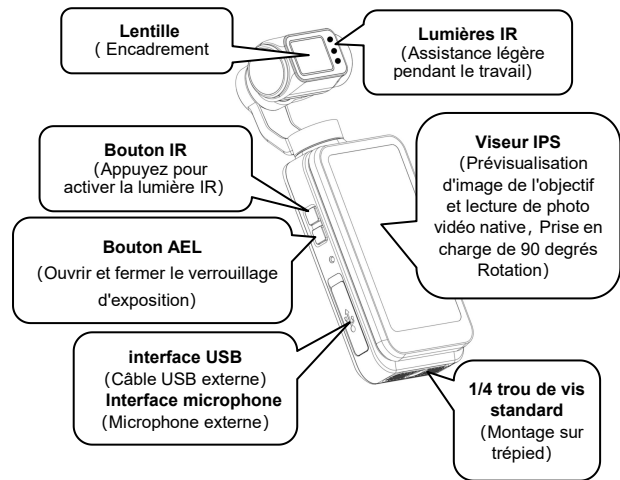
**Lentille**
( Encadrement

**Lumières IR**
(Assistance légère pendant le travail)

**Bouton IR**
(Appuyez pour activer la lumière IR)

**Viseur IPS**
(Prévisualisation d'image de l'objectif et lecture de photo vidéo native，Prise en charge de 90 degrés Rotation)

**Bouton AEL**
(Ouvrir et fermer le verrouillage d'exposition)

**interface USB**
(Câble USB externe)
**Interface microphone**
(Microphone externe)

**1/4 trou de vis standard**
(Montage sur trépied)